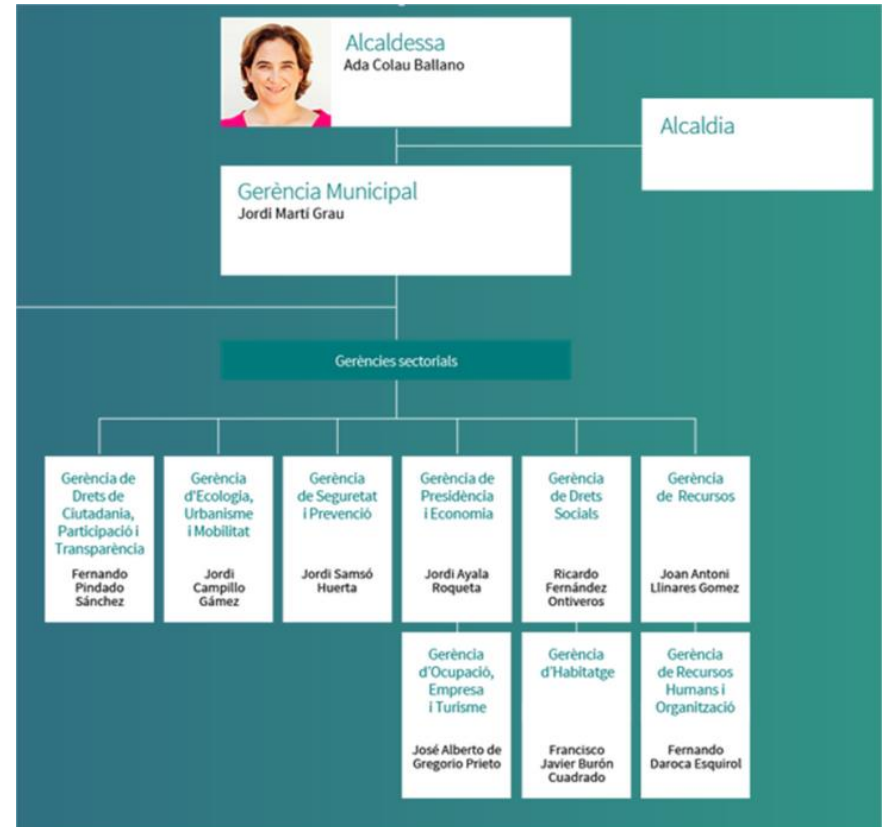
Alcaldessa
Ada Colau Ballano

Alcaldia

Gerència Municipal
Jordi Martí Grau

Gerències sectorials

Gerència de Drets de Ciutadania, Participació i Transparència
Fernando Pindado Sánchez

Gerència d'Ecologia, Urbanisme i Mobilitat
Jordi Campillo Gámez

Gerència de Seguretat i Prevenció
Jordi Samsó Huerta

Gerència de Presidència i Economia
Jordi Ayala Roqueta

Gerència de Drets Socials
Ricardo Fernández Ontiveros

Gerència de Recursos
Joan Antoni Llinares Gomez

Gerència d'Ocupació, Empresa i Turisme
José Alberto de Gregorio Prieto

Gerència d'Habitatge
Francisco Javier Burón Cuadrado

Gerència de Recursos Humans i Organització
Fernando Daroca Esquirol